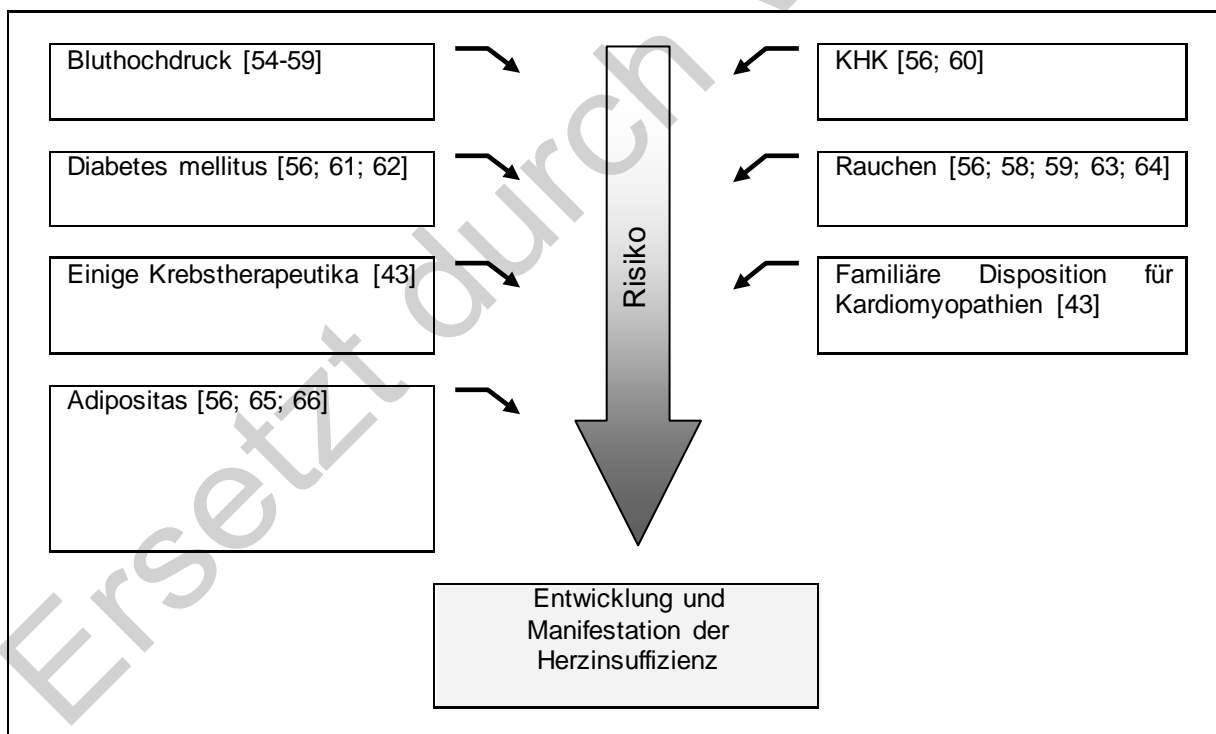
Bluthochdruck [54-59]

KHK [56; 60]

Diabetes mellitus [56; 61; 62]

Rauchen [56; 58; 59; 63; 64]

Einige Krebstherapeutika [43]

Risiko

Familiäre Disposition für Kardiomyopathien [43]

Adipositas [56; 65; 66]

Entwicklung und Manifestation der Herzinsuffizienz

Ersetzt durch